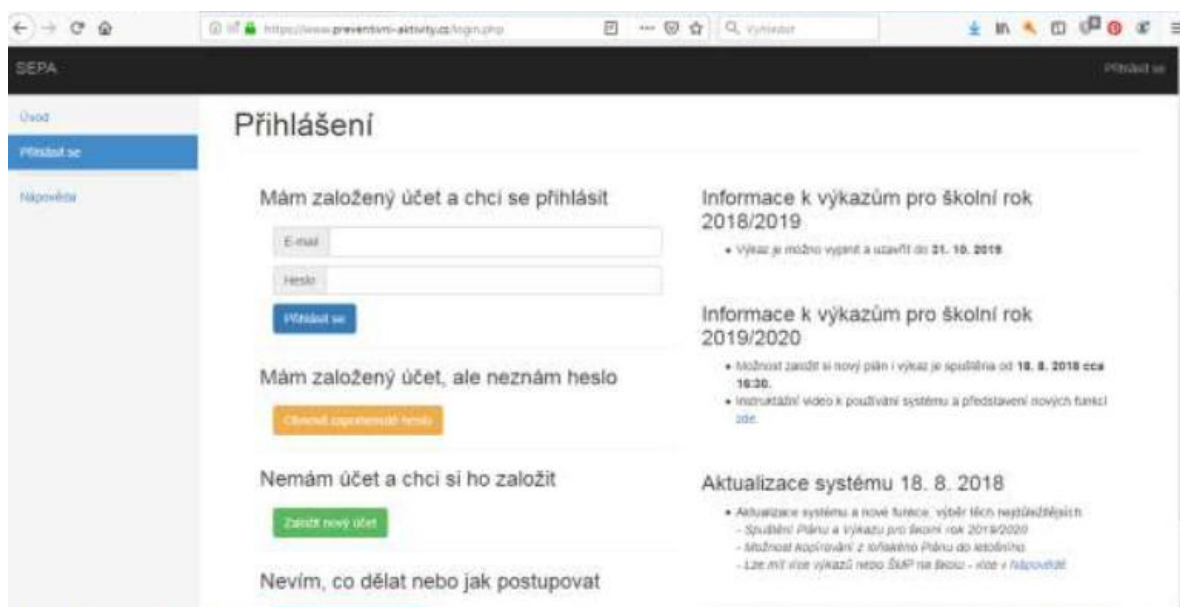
https://www.preventivni-aktivity.cz/login.php

Vyhledat

SEPA

Přihlásit se

Úvod

Přihlásit se

Nápověda

Přihlášení

Mám založený účet a chci se přihlásit

E-mail

Heslo

Přihlásit se

Mám založený účet, ale neznám heslo

Obnovit zapomenuté heslo

Nemám účet a chci si ho založit

Založit nový účet

Nevím, co dělat nebo jak postupovat

Informace k výkazům pro školní rok 2018/2019

• Výkaz je možno vyplnit a uzavřít do 31. 10. 2019

Informace k výkazům pro školní rok 2019/2020

• Možnost zasílt si nový plán i výkaz je spuštěna od 18. 8. 2018 cca 16:30.
• Instruktážní video k používání systému a představení nových funkcí zde.

Aktualizace systému 18. 8. 2018

• Aktualizace systému a nové funkce, výběr těch nejdůležitějších
- Spuštění Plánu a Výkazu pro školní rok 2019/2020
- Možnost kopírování z loňského Plánu do letošního
- Lze mít více výkazů nebo ŠMP na škole - více v nápovědě